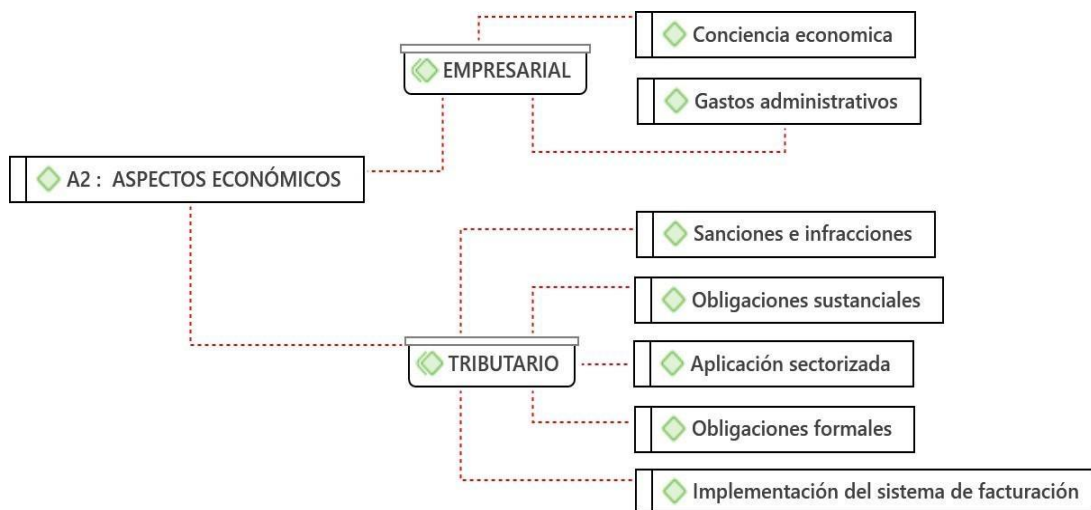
A2 : ASPECTOS ECONÓMICOS

EMPRESARIAL

Conciencia economica

Gastos administrativos

TRIBUTARIO

Sanciones e infracciones

Obligaciones sustanciales

Aplicación sectorizada

Obligaciones formales

Implementación del sistema de facturación